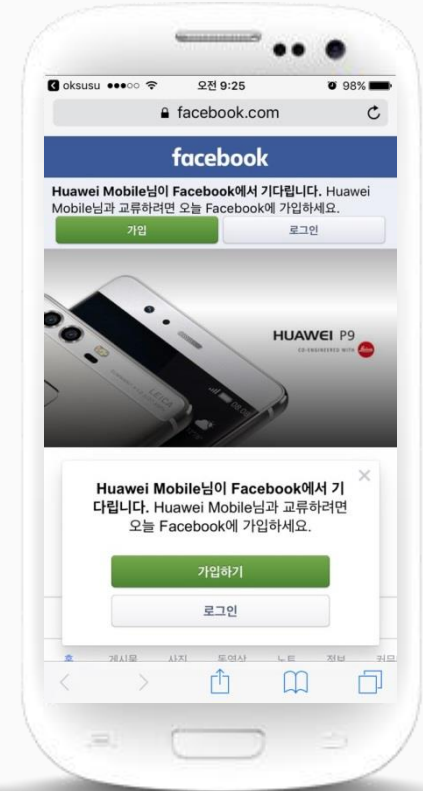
oksusu ●●●○○ 오전 9:25 98%

facebook.com

facebook

Huawei Mobile님이 Facebook에서 기다립니다. Huawei Mobile님과 교류하려면 오늘 Facebook에 가입하세요.

가입

로그인

HUAWEI P9

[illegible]

Huawei Mobile님이 Facebook에서 기다립니다. Huawei Mobile님과 교류하려면 오늘 Facebook에 가입하세요.

가입하기

로그인

홈 게시물 사진 동영상 노트 정보 커뮤